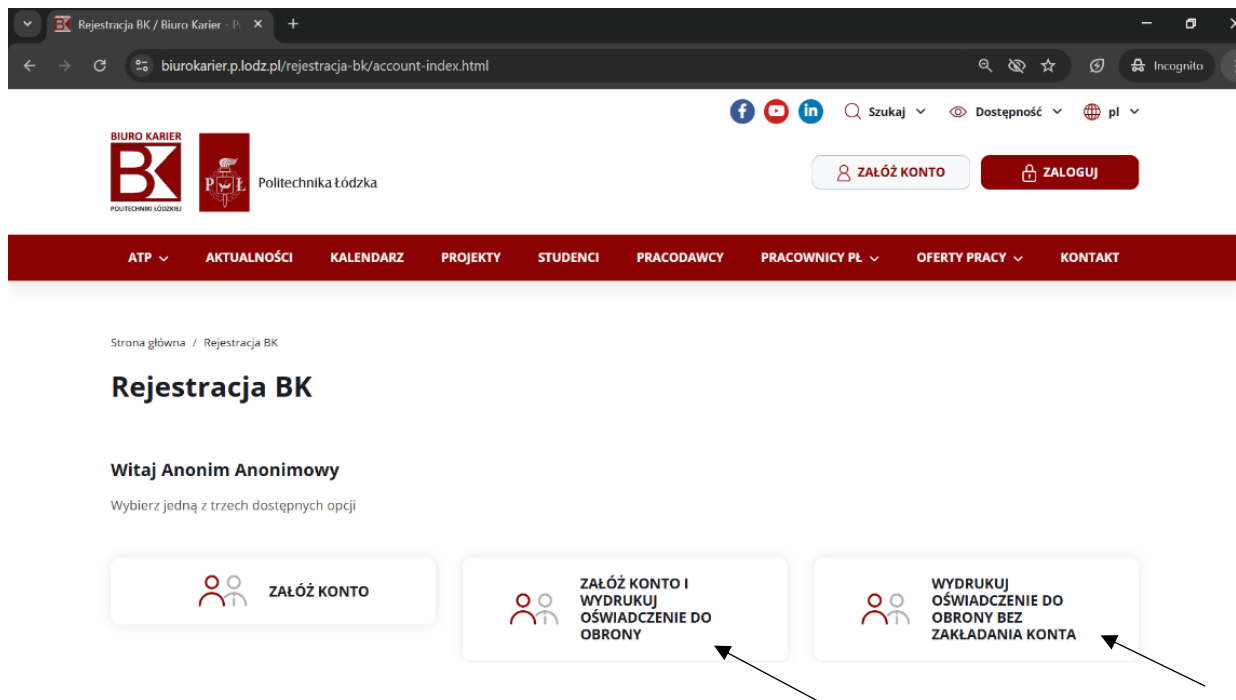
Rejestracja BK / Biuro Karier - P

biurokarier.p.lodz.pl/rejestracja-bk/account-index.html

Incognito

Szukaj Dostępność pl

BIURO KARIER
BK
POLITECHNIKI ŁÓDZKIEJ

PŁ Politechnika Łódzka

ZAŁÓŻ KONTO ZALOGUJ

ATP AKTUALNOŚCI KALENDARZ PROJEKTY STUDENCI PRACODAWCY PRACOWNICY PŁ OFERTY PRACY KONTAKT

Strona główna / Rejestracja BK

Rejestracja BK

Witaj Anonim Anonimowy

Wybierz jedną z trzech dostępnych opcji

ZAŁÓŻ KONTO

ZAŁÓŻ KONTO I WYDRUKUJ OŚWIADCZENIE DO OBRONY

WYDRUKUJ OŚWIADCZENIE DO OBRONY BEZ ZAKŁADANIA KONTA